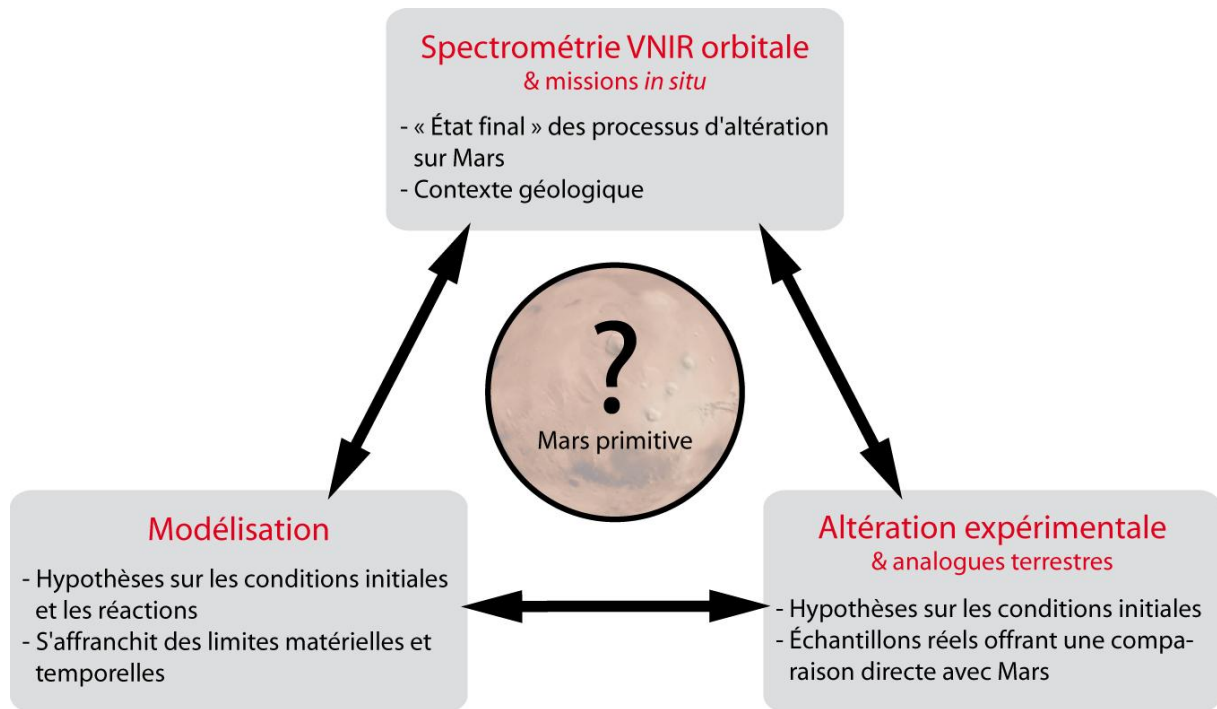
Spectrométrie VNIR orbitale
& missions *in situ*

- « État final » des processus d'altération sur Mars
- Contexte géologique

?
Mars primitive

Modélisation

- Hypothèses sur les conditions initiales et les réactions
- S'affranchit des limites matérielles et temporelles

Altération expérimentale
& analogues terrestres

- Hypothèses sur les conditions initiales
- Échantillons réels offrant une comparaison directe avec Mars